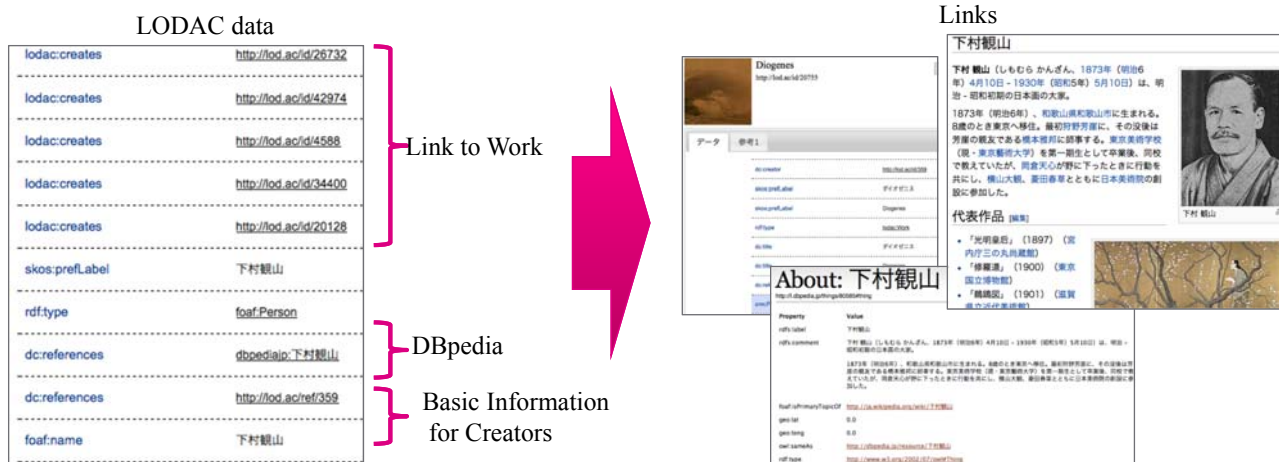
LODAC data

| | |
|---|---|
| lodac:creates | http://lod.ac/id/26732 |
| lodac:creates | http://lod.ac/id/42974 |
| lodac:creates | http://lod.ac/id/4588 |
| lodac:creates | http://lod.ac/id/34400 |
| lodac:creates | http://lod.ac/id/20128 |
| skos:prefLabel | 下村観山 |
| rdf:type | foaf:Person |
| dc:references | dbpediajp:下村観山 |
| dc:references | http://lod.ac/ref/359 |
| foaf:name | 下村観山 |

Link to Work

DBpedia

Basic Information for Creators

Links

Diogenes
http://lod.ac/id/20755

データ 参考1

| | |
|---|---|
| dc:creator | http://lod.ac/id/359 |
| skos:prefLabel | ダイオゲニス |
| skos:prefLabel | Diogenes |
| rdf:type | lodac:Work |
| dc:title | ダイオゲニス |
| dc:title | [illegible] |

下村観山

下村 観山（しもむら かんざん、1873年（明治6年）4月10日 - 1930年（昭和5年）5月10日）は、明治 - 昭和初期の日本画の大家。

1873年（明治6年）、和歌山県和歌山市に生まれる。8歳のとき東京へ移住。最初狩野芳崖に、その没後は芳崖の親友である橋本雅邦に師事する。東京美術学校（現・東京藝術大学）を第一期生として卒業後、同校で教えていたが、岡倉天心が野に下ったときに行動を共にし、横山大観、菱田春草とともに日本美術院の創設に参加した。

下村 観山

代表作品 [編集]

- 「光明皇后」（1897）（宮内庁三の丸尚蔵館）
- 「修羅道」（1900）（東京国立博物館）
- 「鵜鷺図」（1901）（滋賀県立近代美術館）

About: 下村観山
http://ja.dbpedia.org/resource/下村観山

| Property | Value |
|---|---|
| rdfs:label | 下村観山 |
| rdfs:comment | 下村 観山（しもむら かんざん、1873年（明治6年）4月10日 - 1930年（昭和5年）5月10日）は、明治 - 昭和初期の日本画の大家。 1873年（明治6年）、和歌山県和歌山市に生まれる。8歳のとき東京へ移住。最初狩野芳崖に、その没後は芳崖の親友である橋本雅邦に師事する。東京美術学校（現・東京藝術大学）を第一期生として卒業後、同校で教えていたが、岡倉天心が野に下ったときに行動を共にし、横山大観、菱田春草とともに日本美術院の創設に参加した。 |
| foaf:isPrimaryTopicOf | http://ja.wikipedia.org/wiki/下村観山 |
| geo:lat | 0.0 |
| geo:long | 0.0 |
| owl:sameAs | http://dbpedia.jp/resource/下村観山 |
| rdf:type | http://www.w3.org/2002/07/owl#Thing |